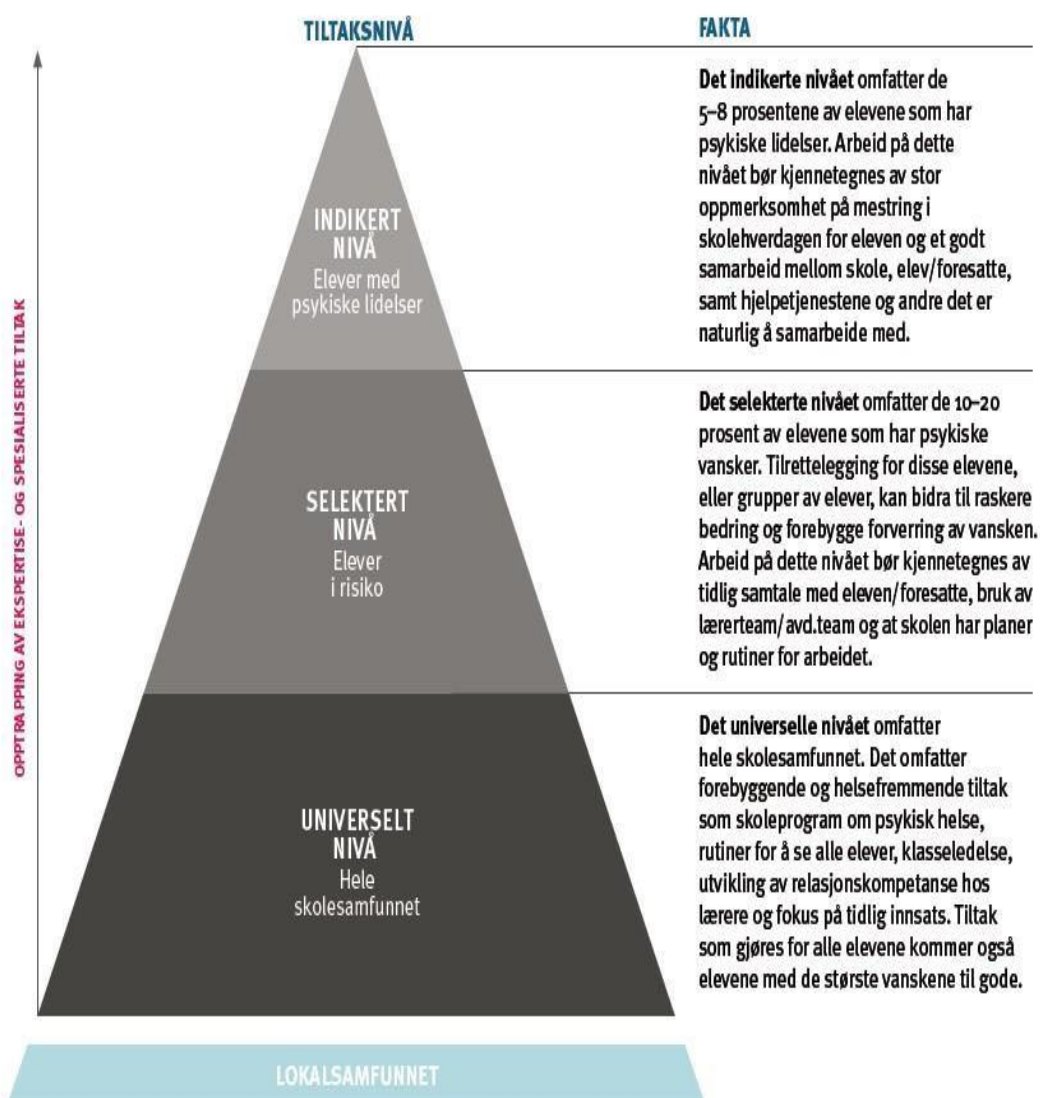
TILTAKSNIVÅ

FAKTA

OPPTRAPPING AV EKSPERTISE- OG SPESIALISERTE TILTAK

INDIKERT NIVÅ
Elever med psykiske lidelser

Det indikerte nivået omfatter de 5–8 prosentene av elevene som har psykiske lidelser. Arbeid på dette nivået bør kjennetegnes av stor oppmerksomhet på mestring i skolehverdagen for eleven og et godt samarbeid mellom skole, elev/foresatte, samt hjelpetjenestene og andre det er naturlig å samarbeide med.

SELEKTERT NIVÅ
Elever i risiko

Det selekterte nivået omfatter de 10–20 prosent av elevene som har psykiske vansker. Tilrettelegging for disse elevene, eller grupper av elever, kan bidra til raskere bedring og forebygge forverring av vansken. Arbeid på dette nivået bør kjennetegnes av tidlig samtale med eleven/foresatte, bruk av lærerteam/avd.team og at skolen har planer og rutiner for arbeidet.

UNIVERSELT NIVÅ
Hele skolesamfunnet

Det universelle nivået omfatter hele skolesamfunnet. Det omfatter forebyggende og helsefremmende tiltak som skoleprogram om psykisk helse, rutiner for å se alle elever, klasseledelse, utvikling av relasjonskompetanse hos lærere og fokus på tidlig innsats. Tiltak som gjøres for alle elevene kommer også elevene med de største vanskene til gode.

LOKALSAMFUNNET